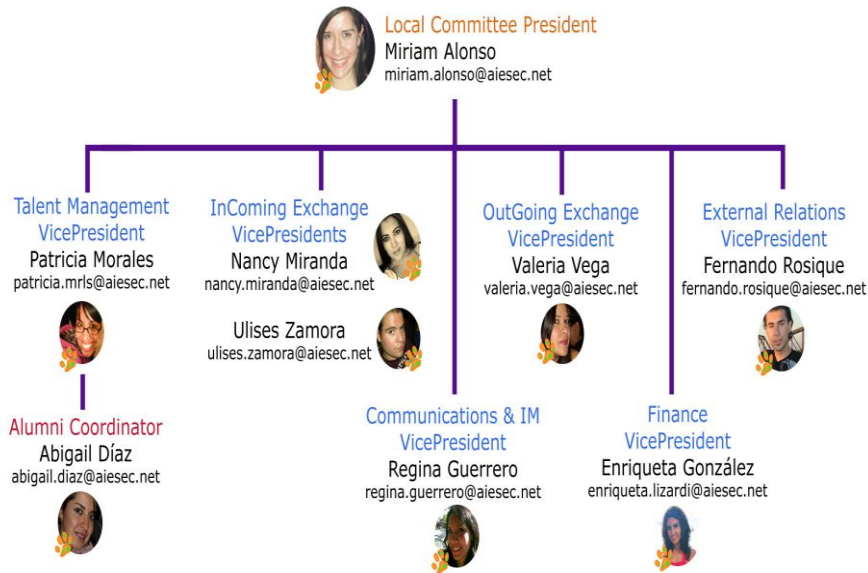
Local Committee President
Miriam Alonso
miriam.alonso@aiesec.net

Talent Management VicePresident
Patricia Morales
patricia.mrls@aiesec.net

Alumni Coordinator
Abigail Díaz
abigail.diaz@aiesec.net

InComing Exchange VicePresidents
Nancy Miranda
nancy.miranda@aiesec.net

Ulises Zamora
ulises.zamora@aiesec.net

Communications & IM VicePresident
Regina Guerrero
regina.guerrero@aiesec.net

OutGoing Exchange VicePresident
Valeria Vega
valeria.vega@aiesec.net

Finance VicePresident
Enriqueta González
enriqueta.lizardi@aiesec.net

External Relations VicePresident
Fernando Rosique
fernando.rosique@aiesec.net